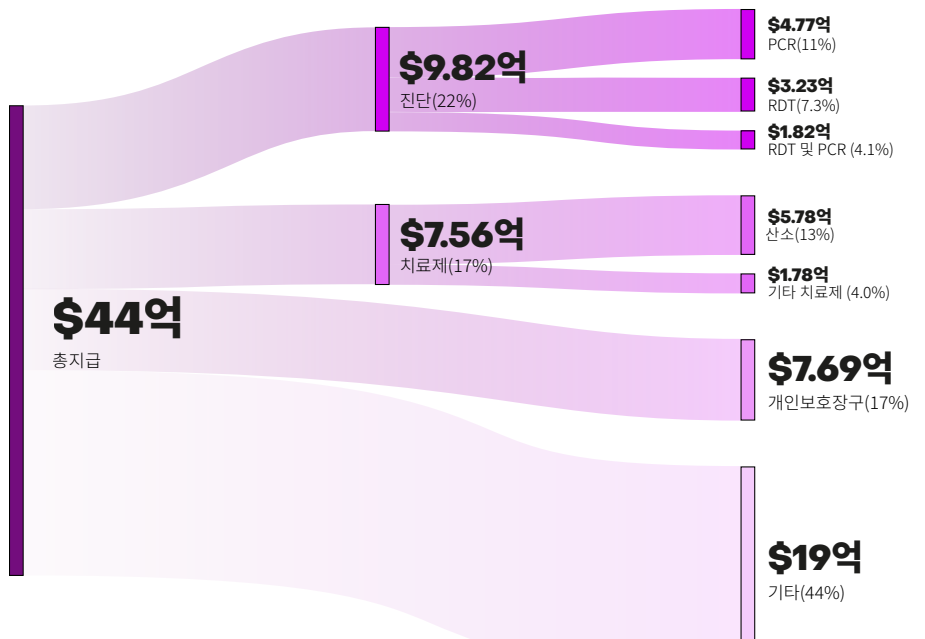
$44억
총지급

$9.82억
진단(22%)

$7.56억
치료제(17%)

$4.77억
PCR(11%)

$3.23억
RDT(7.3%)

$1.82억
RDT 및 PCR (4.1%)

$5.78억
산소(13%)

$1.78억
기타 치료제 (4.0%)

$7.69억
개인보호장구(17%)

$19억
기타(44%)